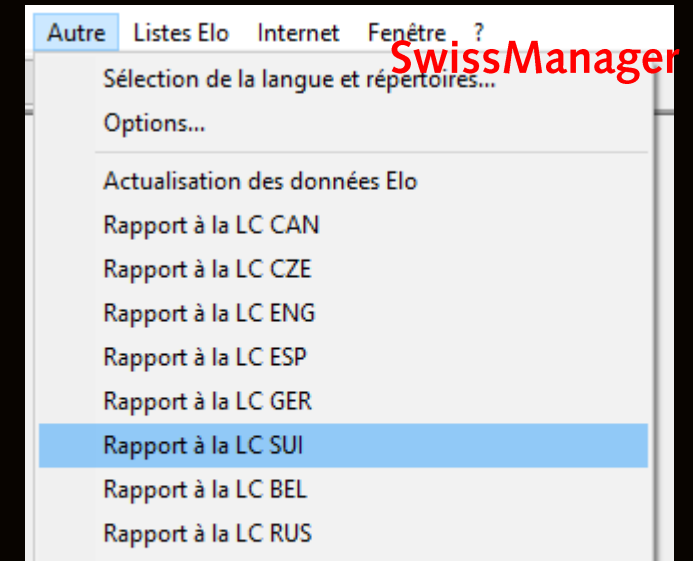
Autre Listes Elo Internet Fenêtre ?

SwissManager

Sélection de la langue et répertoires...
Options...

Actualisation des données Elo
Rapport à la LC CAN
Rapport à la LC CZE
Rapport à la LC ENG
Rapport à la LC ESP
Rapport à la LC GER
Rapport à la LC SUI
Rapport à la LC BEL
Rapport à la LC RUS